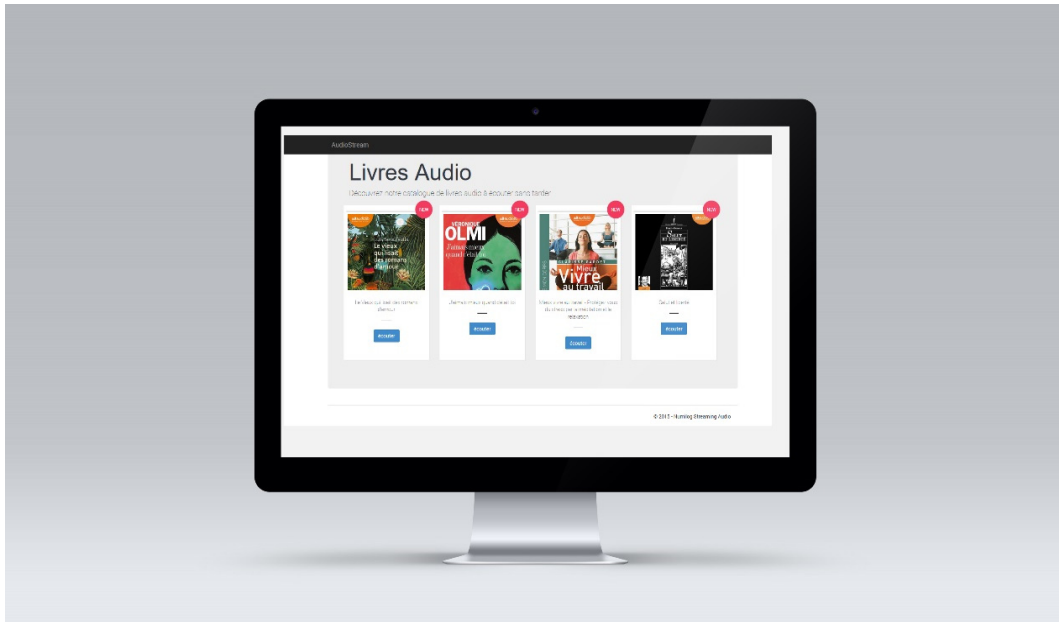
AudioStream

Livres Audio

Découvrez notre catalogue de livres audio à écouter sans tarder

NEW

Le vieux qui lisait des romans d'amour

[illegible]

Écouter

NEW

VÉRONIQUE OLMI

J'aimais mieux quand c'était toi

J'aimais mieux quand c'était toi

Écouter

NEW

Mieux Vivre au travail

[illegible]

Écouter

NEW

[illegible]

Écouter

© 2013 - Humilog Streaming Audio